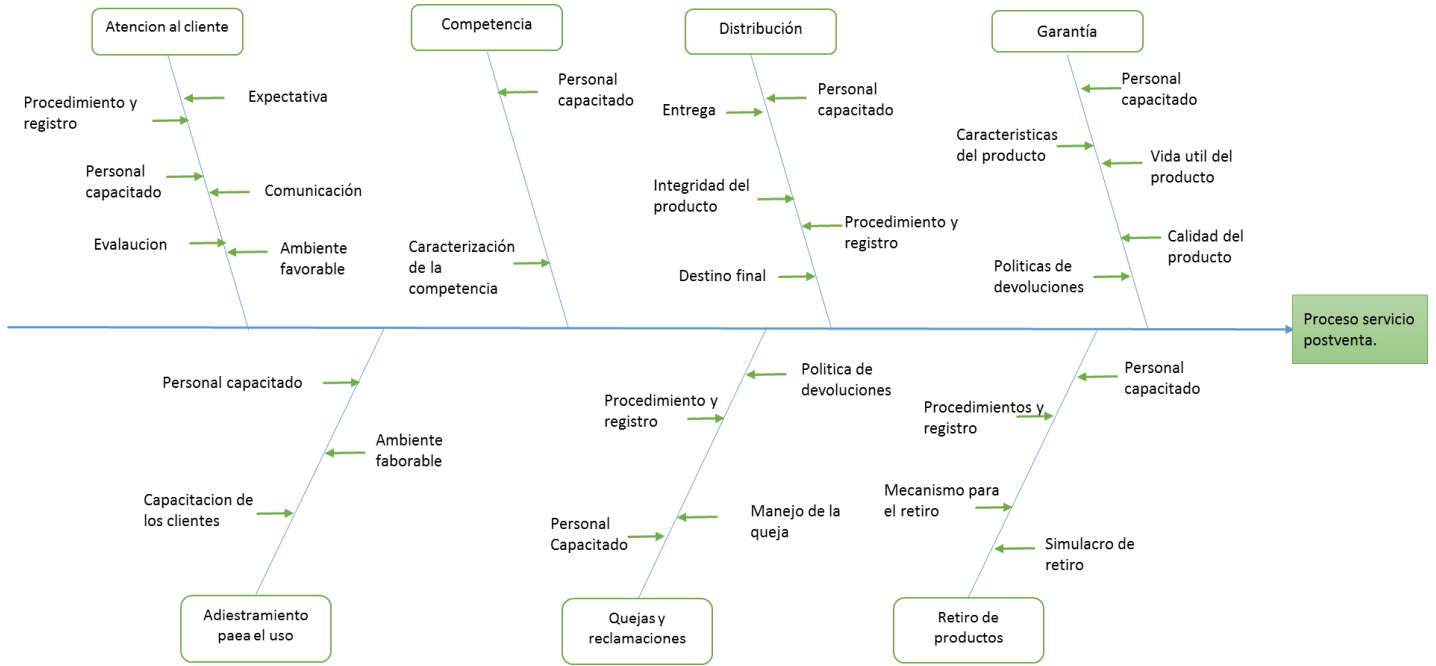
Atencion al cliente

Procedimiento y registro

Expectativa

Personal capacitado

Comunicación

Evalaucion

Ambiente favorable

Competencia

Personal capacitado

Caracterización de la competencia

Distribución

Entrega

Personal capacitado

Integridad del producto

Procedimiento y registro

Destino final

Garantía

Personal capacitado

Caracteristicas del producto

Vida util del producto

Calidad del producto

Politicas de devoluciones

Proceso servicio postventa.

Personal capacitado

Ambiente faborable

Capacitacion de los clientes

Adiestramiento paea el uso

Politica de devoluciones

Procedimiento y registro

Manejo de la queja

Personal Capacitado

Quejas y reclamaciones

Personal capacitado

Procedimientos y registro

Mecanismo para el retiro

Simulacro de retiro

Retiro de productos